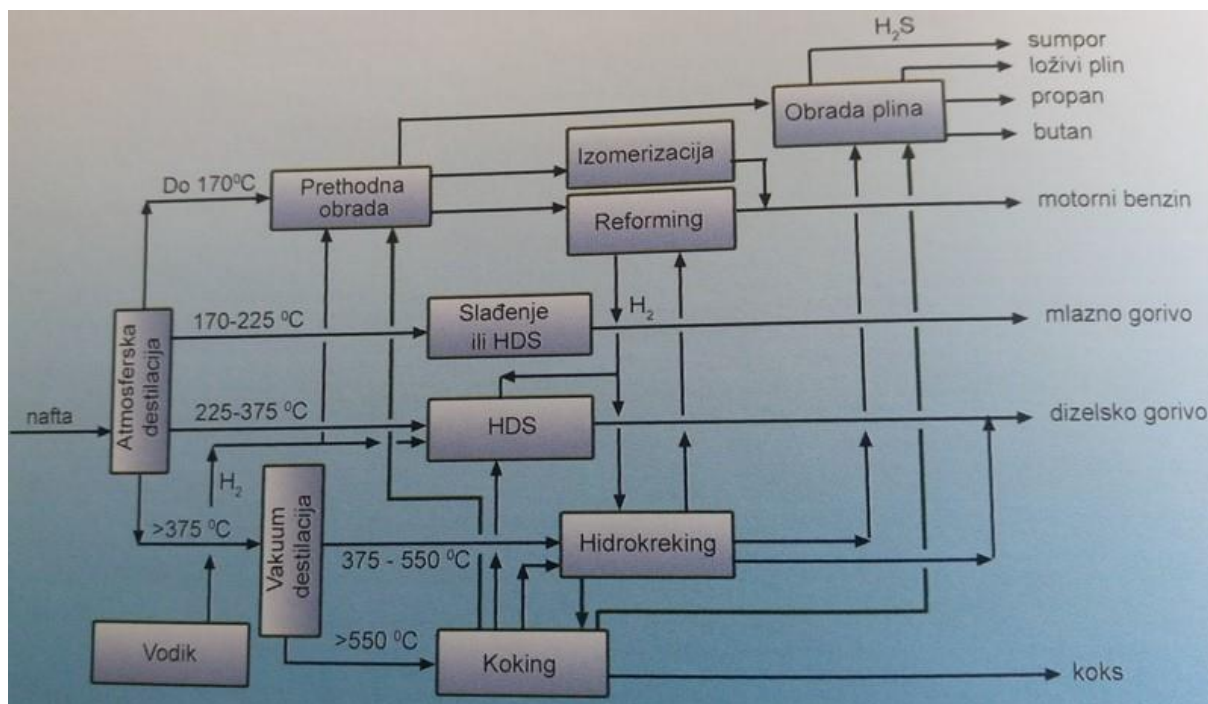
$H_2S$
sumpor
loživi plin
propan
butan
Obrada plina
Izomerizacija
Do 170⁰C
Prethodna obrada
Reforming
motorni benzin
$H_2$
170-225 ⁰C
Slađenje ili HDS
mlazno gorivo
Atmosferska destilacija
nafta
225-375 ⁰C
HDS
dizelsko gorivo
$H_2$
Vakuum destilacija
>375 ⁰C
375 - 550 ⁰C
Hidrokreking
Vodik
>550 ⁰C
Koking
koks